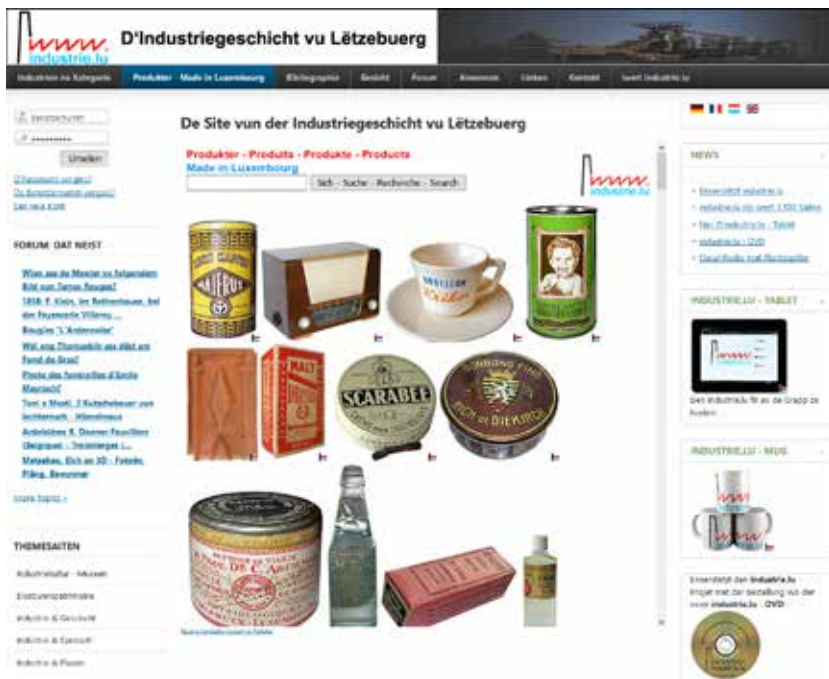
www. industrie.lu

D'Industriegeschicht vu Lëtzebuerg

Industrien no Kategorie | Produkter · Made in Luxembourg | Bibliographie | Gesicht | Forum | Annoncen | Linken | Kontakt | Iwert industrie.lu

Benotzernumm
••••••••••
Umellen

D'Passwuert vergiess?
De Benotzernumm vergiess?
Een neie Kont

FORUM: DAT NEIST

Wien ass de Mesier vu folgendem Bild vun Tarras Bouges?
1858: F. Klein, im Rothenhause, bei der Paymonte Villeroy ...
Bougies 'L'Ardennaise'
Wat ass Thomasbir ass d'ät am Fond de Gras?
Photo des familles d'Emile Mayrisch?
Toni a Maski, 2 Kutschebauer von lechternach - Hämelmaus
Arbeitsbes R. Diener Feuillies (Belgique) - Tessingen ...
Metzebau, Eich an 3D - Foteën, Plang, Besonner

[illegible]

THEMESAITEN

Industriekultur - Museen
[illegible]
Industrie & Geschicht
Industrie & Eisesoft
Industrie & Poulen

De Site vun der Industriegeschicht vu Lëtzebuerg

Produkter - Produits - Produkte - Products
Made in Luxembourg
Sich - Suche - Recherche - Search

industrie.lu

KAFFEE
SCARABEE
BICH DE DIEKIRCH
MALT

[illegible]

NEWS
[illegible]
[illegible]
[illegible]
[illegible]
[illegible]

INDUSTRIE.LU - TABLET
Gett industrie.lu fir an de Grapp ze huelen

INDUSTRIE.LU - MUG

Ënnerstëtzt den industrie.lu Projet mat der Bestellung vun der www.industrie.lu - DVD